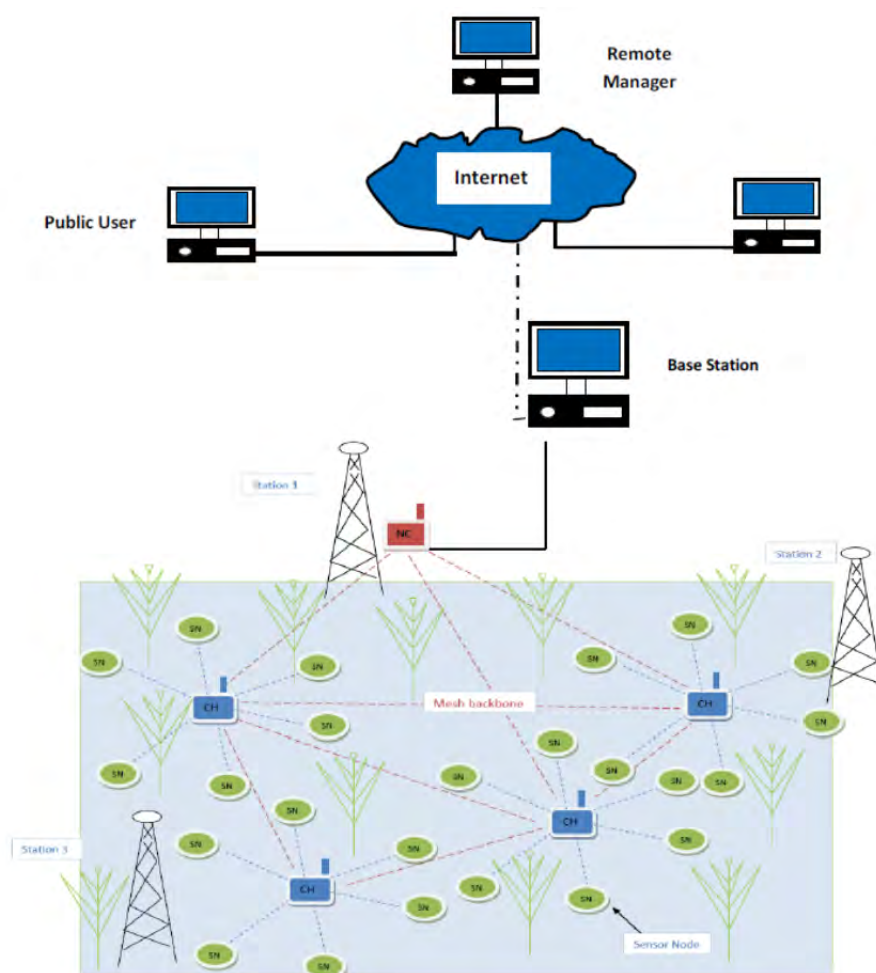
Remote Manager

Internet

Public User

Base Station

Station 1

NC

Station 2

SN

SN

SN

SN

CH

Mesh backbone

CH

SN

SN

SN

SN

SN

SN

SN

SN

SN

SN

SN

SN

SN

CH

Station 3

SN

SN

SN

CH

SN

SN

SN

SN

SN

Sensor Node

SN

SN